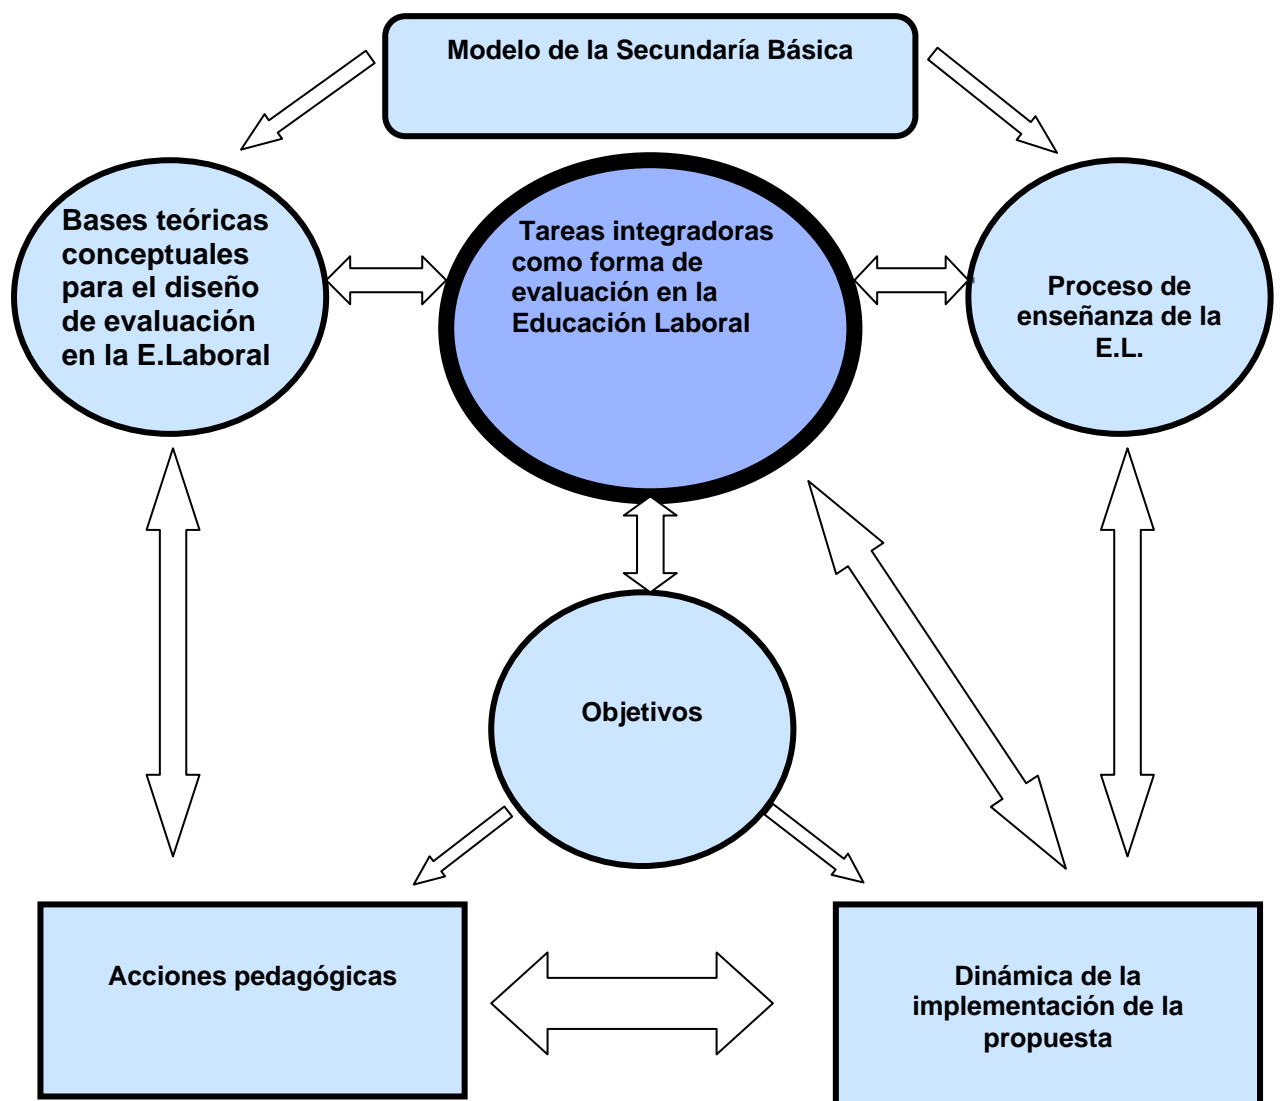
Modelo de la Secundaría Básica

Bases teóricas conceptuales para el diseño de evaluación en la E.Laboral

Tareas integradoras como forma de evaluación en la Educación Laboral

Proceso de enseñanza de la E.L.

Objetivos

Acciones pedagógicas

Dinámica de la implementación de la propuesta